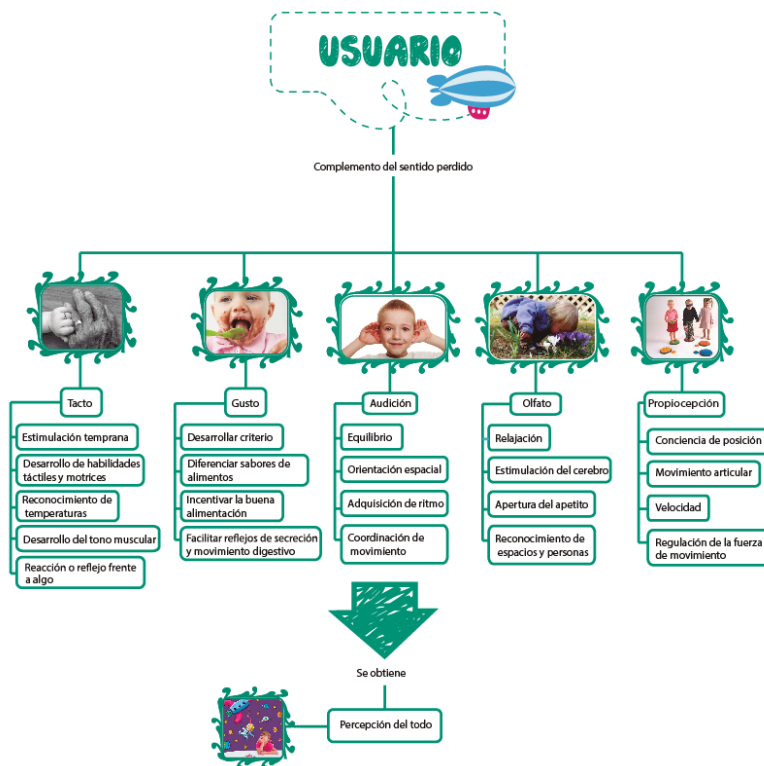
USUARIO

Complemento del sentido perdido

Tacto

Estimulación temprana

Desarrollo de habilidades táctiles y motrices

Reconocimiento de temperaturas

Desarrollo del tono muscular

Reacción o reflejo frente a algo

Gusto

Desarrollar criterio

Diferenciar sabores de alimentos

Incentivar la buena alimentación

Facilitar reflejos de secreción y movimiento digestivo

Audición

Equilibrio

Orientación espacial

Adquisición de ritmo

Coordinación de movimiento

Olfato

Relajación

Estimulación del cerebro

Apertura del apetito

Reconocimiento de espacios y personas

Propiocepción

Conciencia de posición

Movimiento articular

Velocidad

Regulación de la fuerza de movimiento

Se obtiene

Percepción del todo